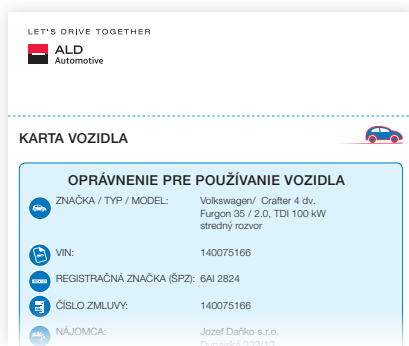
LET'S DRIVE TOGETHER

ALD
Automotive

KARTA VOZIDLA

OPRÁVNENIE PRE POUŽÍVANIE VOZIDLA

| | |
|---|---|
| ZNAČKA / TYP / MODEL: | Volkswagen/ Crafter 4 dv. Furgon 35 / 2.0, TDI 100 kW stredný rozvor |
| VIN: | 140075166 |
| REGISTRAČNÁ ZNAČKA (ŠPZ): | 6AI 2824 |
| ČÍSLO ZMLUVY: | 140075166 |
| NÁJOMCA: | Jozef Daňko s.r.o. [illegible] |